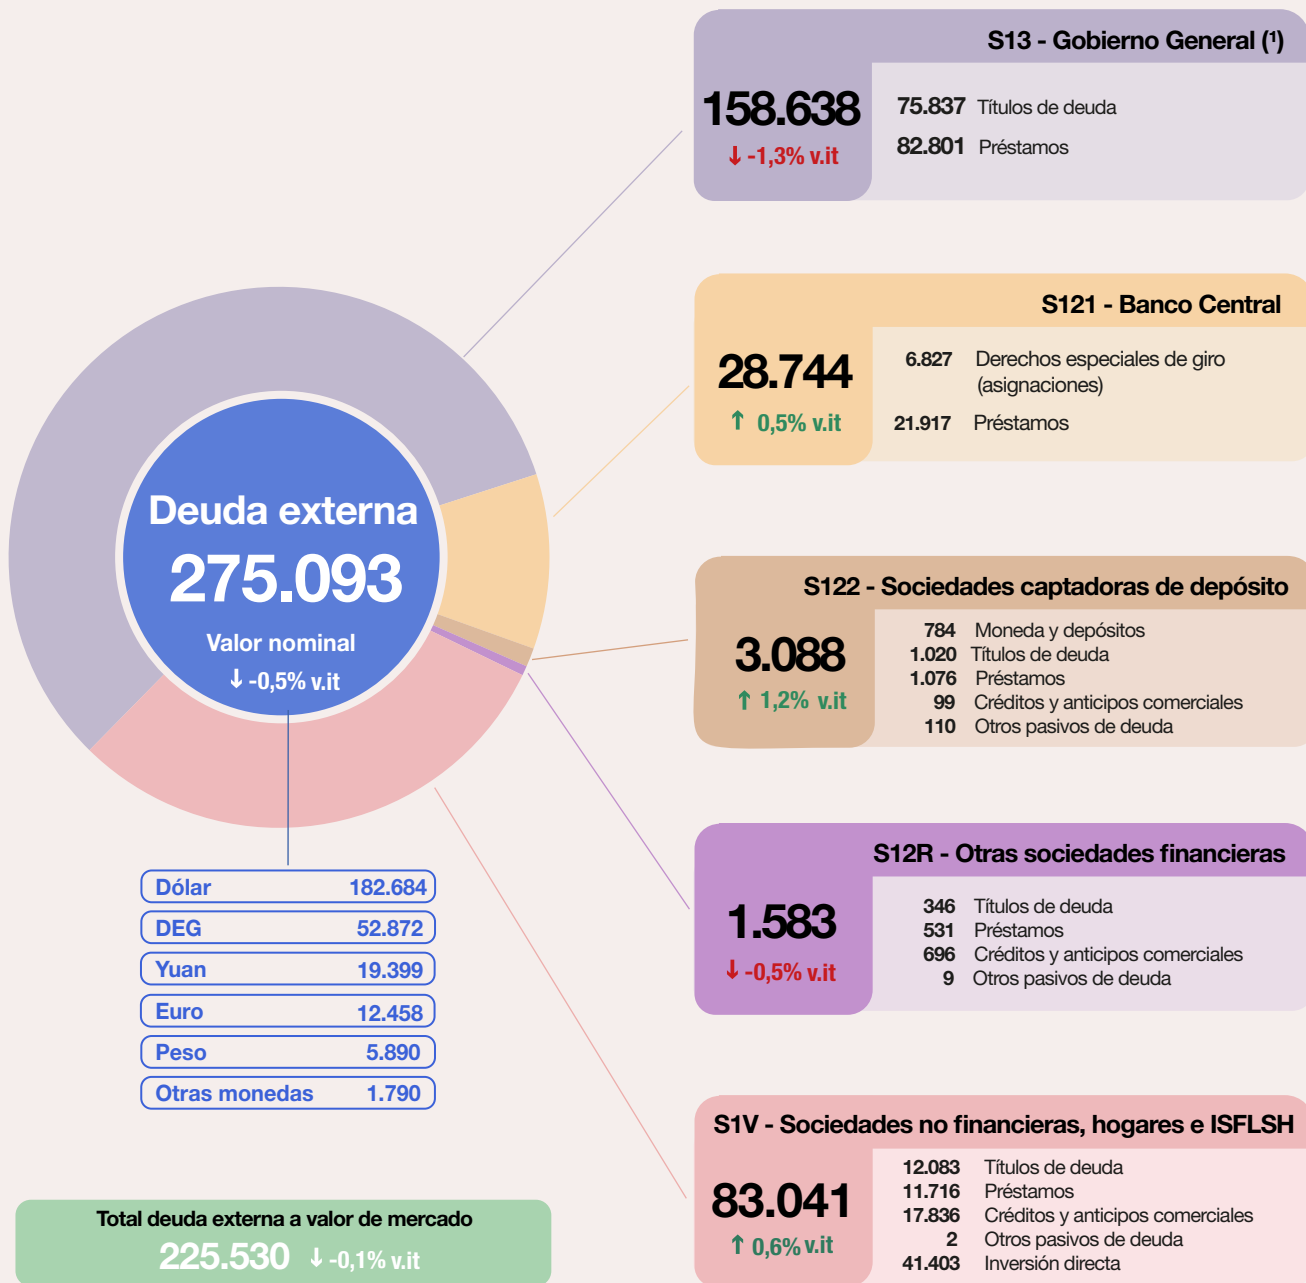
Deuda externa
275.093
Valor nominal
↓ -0,5% v.it

| Dólar | 182.684 |
|---|---|
| DEG | 52.872 |
| Yuan | 19.399 |
| Euro | 12.458 |
| Peso | 5.890 |
| Otras monedas | 1.790 |

Total deuda externa a valor de mercado
225.530 ↓ -0,1% v.it

S13 - Gobierno General (1)
158.638
↓ -1,3% v.it
75.837 Títulos de deuda
82.801 Préstamos

S121 - Banco Central
28.744
↑ 0,5% v.it
6.827 Derechos especiales de giro (asignaciones)
21.917 Préstamos

S122 - Sociedades captadoras de depósito
3.088
↑ 1,2% v.it
784 Moneda y depósitos
1.020 Títulos de deuda
1.076 Préstamos
99 Créditos y anticipos comerciales
110 Otros pasivos de deuda

S12R - Otras sociedades financieras
1.583
↓ -0,5% v.it
346 Títulos de deuda
531 Préstamos
696 Créditos y anticipos comerciales
9 Otros pasivos de deuda

S1V - Sociedades no financieras, hogares e ISFLSH
83.041
↑ 0,6% v.it
12.083 Títulos de deuda
11.716 Préstamos
17.836 Créditos y anticipos comerciales
2 Otros pasivos de deuda
41.403 Inversión directa